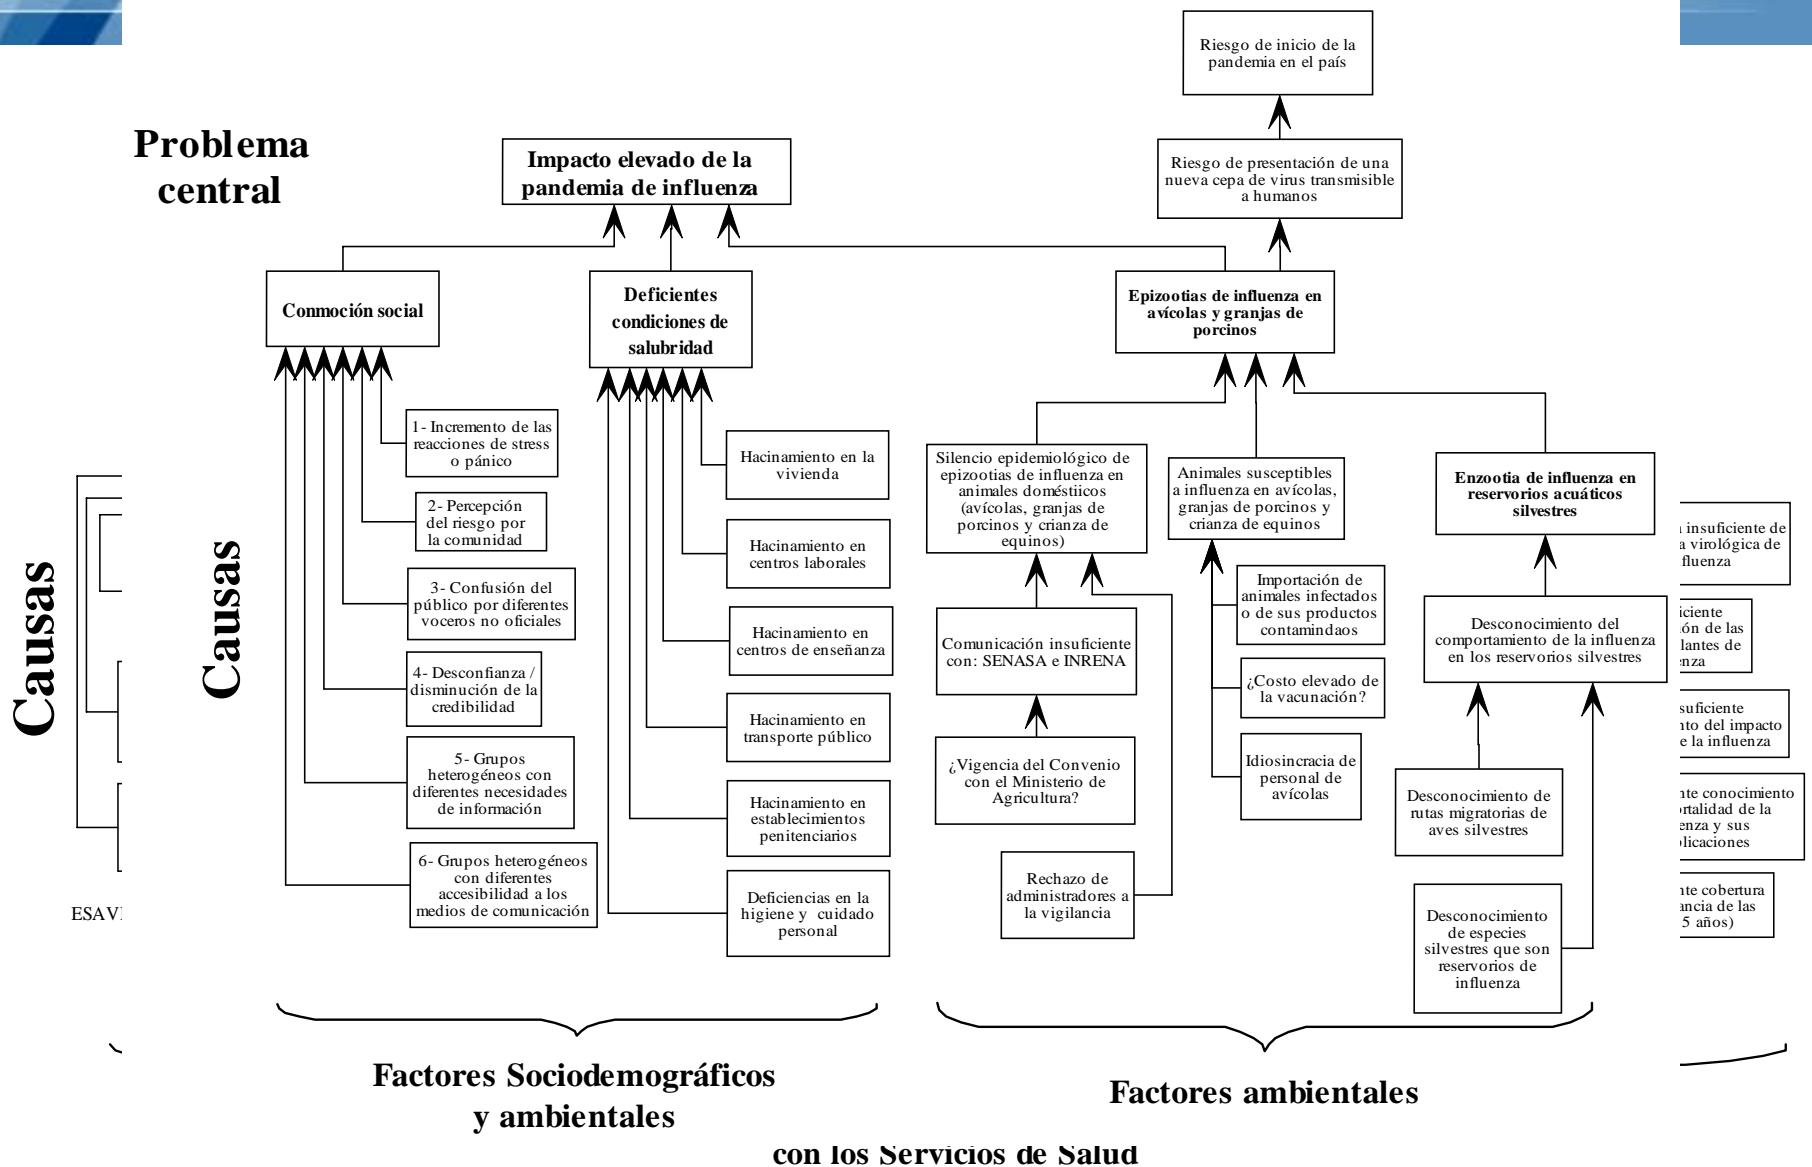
Problema central

Impacto elevado de la pandemia de influenza

Riesgo de inicio de la pandemia en el país

Riesgo de presentación de una nueva cepa de virus transmisible a humanos

Conmoción social

Deficientes condiciones de salubridad

Epizootias de influenza en avícolas y granjas de porcinos

Causas

Causas

1- Incremento de las reacciones de stress o pánico

2- Percepción del riesgo por la comunidad

3- Confusión del público por diferentes voceros no oficiales

4- Desconfianza / disminución de la credibilidad

5- Grupos heterogéneos con diferentes necesidades de información

6- Grupos heterogéneos con diferentes accesibilidad a los medios de comunicación

Hacinamiento en la vivienda

Hacinamiento en centros laborales

Hacinamiento en centros de enseñanza

Hacinamiento en transporte público

Hacinamiento en establecimientos penitenciarios

Deficiencias en la higiene y cuidado personal

Silencio epidemiológico de epizootias de influenza en animales domésticos (avícolas, granjas de porcinos y crianza de equinos)

Animales susceptibles a influenza en avícolas, granjas de porcinos y crianza de equinos

Enzootia de influenza en reservorios acuáticos silvestres

Comunicación insuficiente con: SENASA e INRENA

¿Vigencia del Convenio con el Ministerio de Agricultura?

Rechazo de administradores a la vigilancia

Importación de animales infectados o de sus productos contamindaos

¿Costo elevado de la vacunación?

Idiosincracia de personal de avícolas

Desconocimiento del comportamiento de la influenza en los reservorios silvestres

Desconocimiento de rutas migratorias de aves silvestres

Desconocimiento de especies silvestres que son reservorios de influenza

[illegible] insuficiente de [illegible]a virológica de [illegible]fluenza

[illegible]iciente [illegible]ón de las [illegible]lantes de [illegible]nza

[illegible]suficiente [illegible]nto del impacto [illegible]e la influenza

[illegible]nte conocimiento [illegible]rtalidad de la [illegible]enza y sus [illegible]licaciones

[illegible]nte cobertura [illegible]ancia de las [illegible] 5 años)

ESAV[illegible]

Factores Sociodemográficos y ambientales

Factores ambientales

con los Servicios de Salud